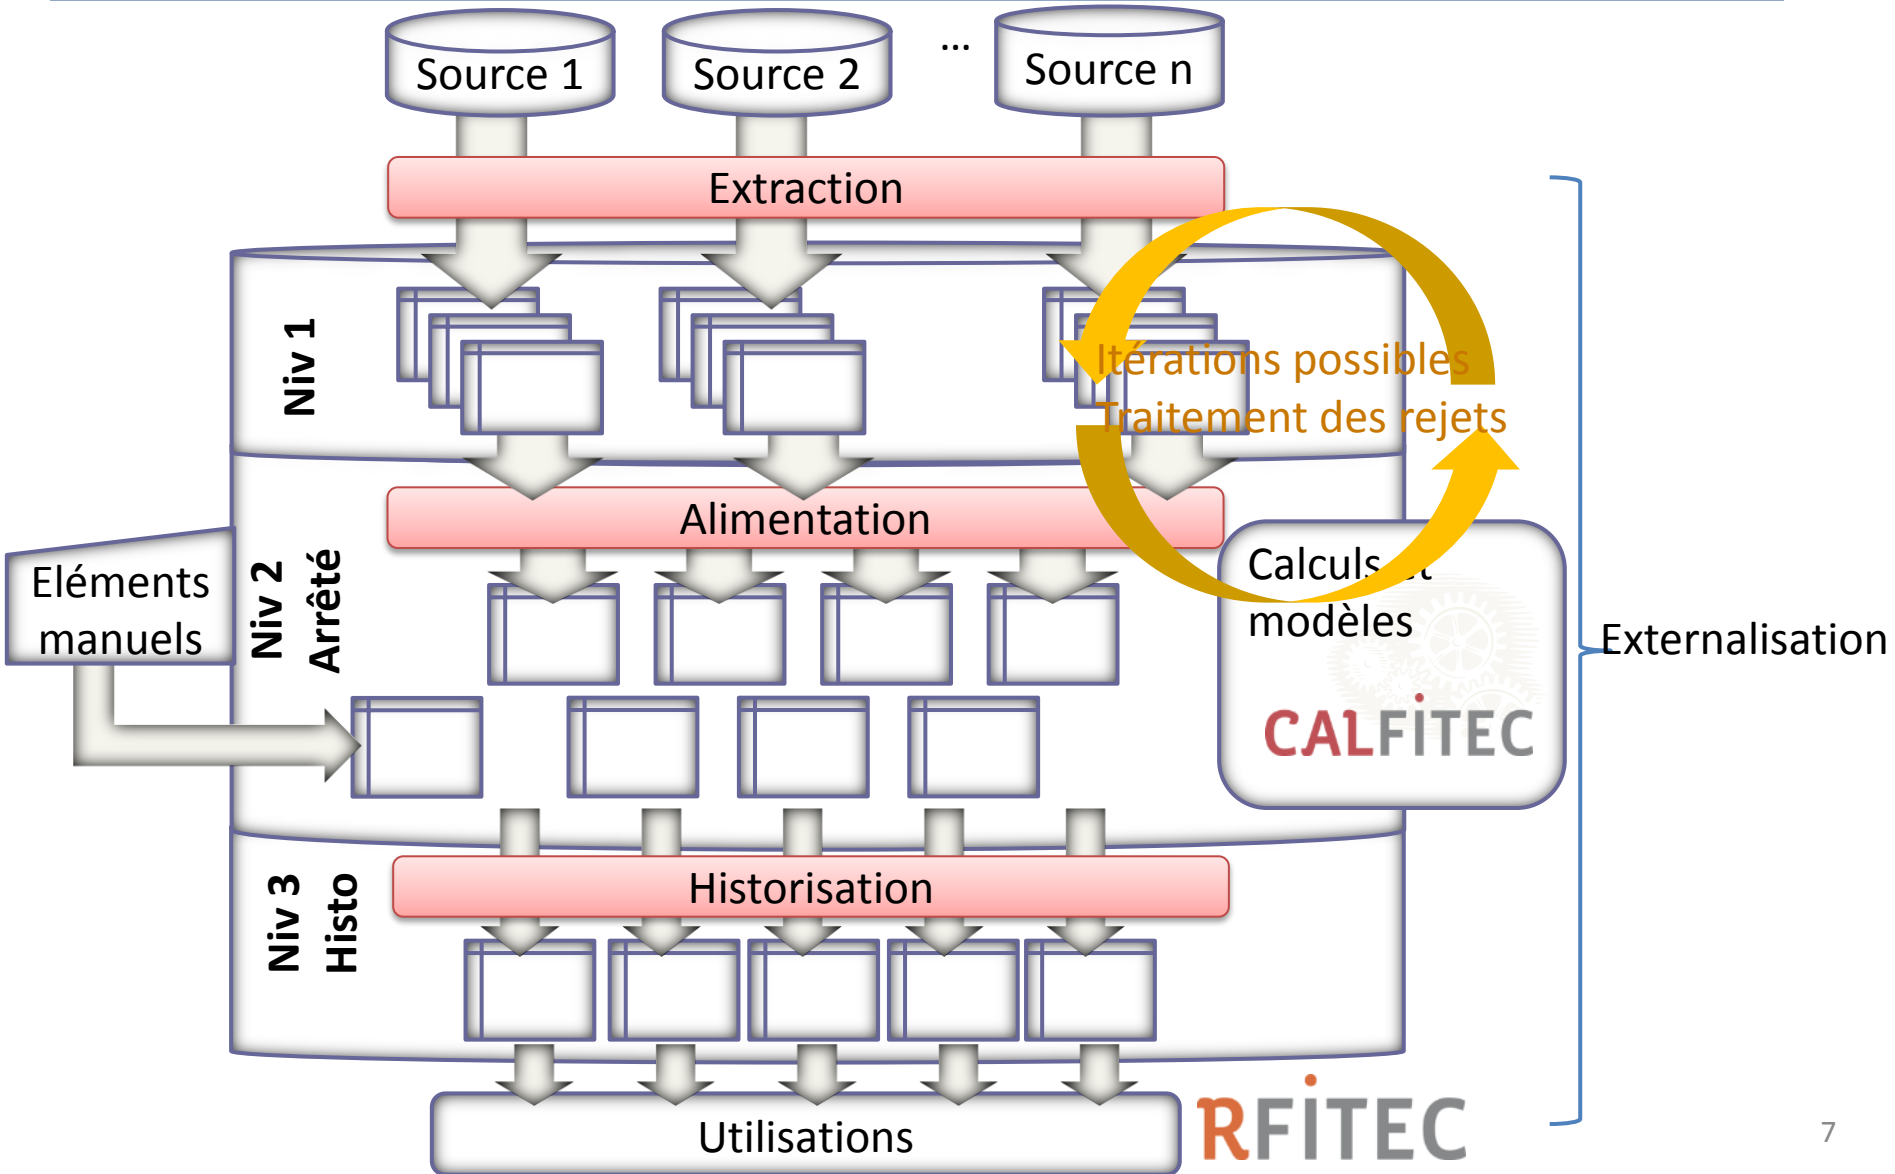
Source 1

Source 2

...

Source n

Extraction

Niv 1

Itérations possibles

Traitement des rejets

Alimentation

Eléments manuels

Niv 2 Arrêté

Calculs et modèles

CALFITEC

Externalisation

Niv 3 Histo

Historisation

Utilisations

RFITEC

7